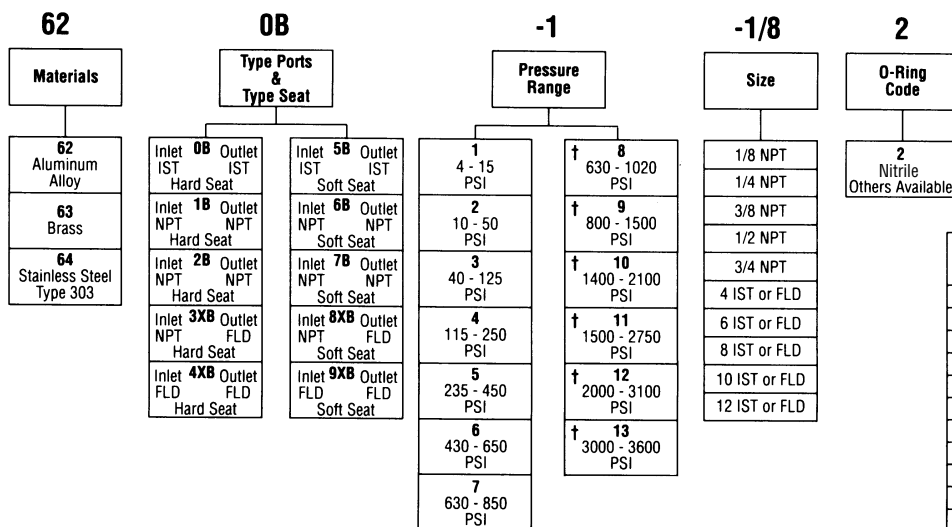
62

Materials

62 Aluminum Alloy

63 Brass

64 Stainless Steel Type 303

0B

Type Ports & Type Seat

Inlet 0B Outlet IST IST Hard Seat

Inlet 1B Outlet NPT NPT Hard Seat

Inlet 2B Outlet NPT NPT Hard Seat

Inlet 3XB Outlet NPT FLD Hard Seat

Inlet 4XB Outlet FLD FLD Hard Seat

Inlet 5B Outlet IST IST Soft Seat

Inlet 6B Outlet NPT NPT Soft Seat

Inlet 7B Outlet NPT NPT Soft Seat

Inlet 8XB Outlet NPT FLD Soft Seat

Inlet 9XB Outlet FLD FLD Soft Seat

-1

Pressure Range

1 4 - 15 PSI

2 10 - 50 PSI

3 40 - 125 PSI

4 115 - 250 PSI

5 235 - 450 PSI

6 430 - 650 PSI

7 630 - 850 PSI

† 8 630 - 1020 PSI

† 9 800 - 1500 PSI

† 10 1400 - 2100 PSI

† 11 1500 - 2750 PSI

† 12 2000 - 3100 PSI

† 13 3000 - 3600 PSI

-1/8

Size

1/8 NPT

1/4 NPT

3/8 NPT

1/2 NPT

3/4 NPT

4 IST or FLD

6 IST or FLD

8 IST or FLD

10 IST or FLD

12 IST or FLD

2

O-Ring Code

2 Nitrile Others Available